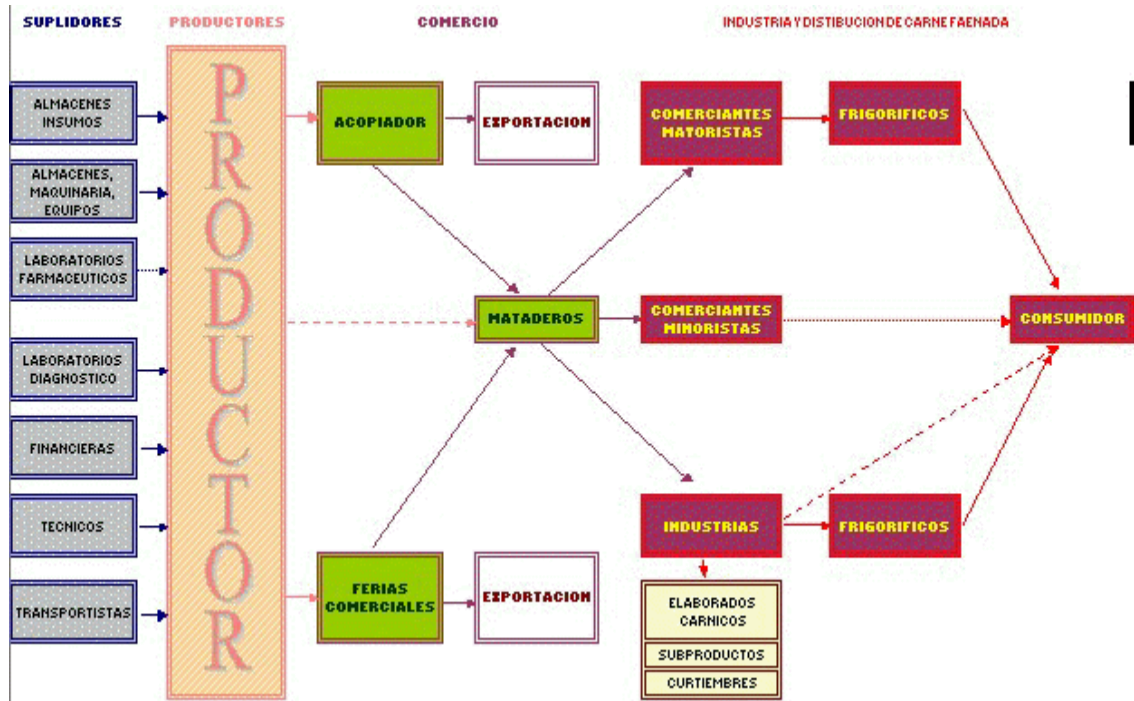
SUPLIDORES

PRODUCTORES

COMERCIO

INDUSTRIA Y DISTIBUCION DE CARNE FAENADA

ALMACENES INSUMOS

ALMACENES, MAQUINARIA, EQUIPOS

LABORATORIOS FARMACEUTICOS

LABORATORIOS DIAGNOSTICO

FINANCIERAS

TECNICOS

TRANSPORTISTAS

PRODUCTOR

ACOPIADOR

EXPORTACION

MATADEROS

FERIAS COMERCIALES

EXPORTACION

COMERCIANTES MATORISTAS

FRIGORIFICOS

COMERCIANTES MINORISTAS

CONSUMIDOR

INDUSTRIAS

FRIGORIFICOS

ELABORADOS CARNICOS

SUBPRODUCTOS

CURTIEMBRES